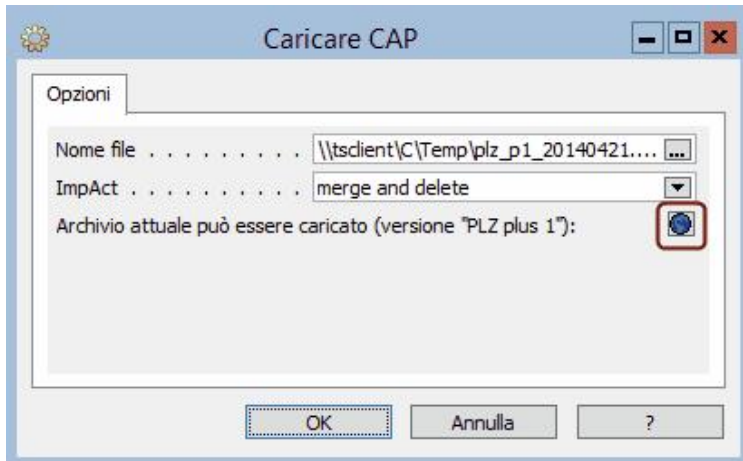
Caricare CAP

Opzioni

Nome file . . . . . . . . . . \\tsclient\C\Temp\plz_p1_20140421.... ...

ImpAct . . . . . . . . . . merge and delete

Archivio attuale può essere caricato (versione "PLZ plus 1"):

OK

Annulla

?